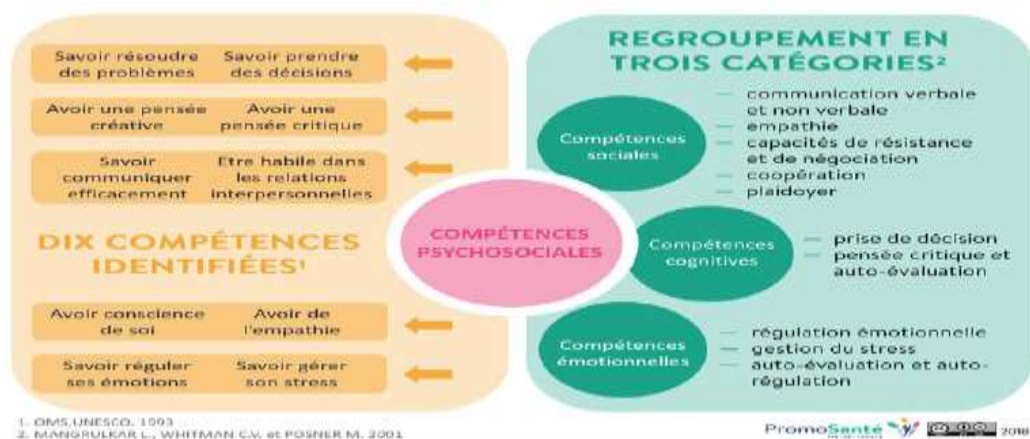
Savoir résoudre des problèmes

Savoir prendre des décisions

Avoir une pensée créative

Avoir une pensée critique

Savoir communiquer efficacement

Etre habile dans les relations interpersonnelles

DIX COMPÉTENCES IDENTIFIÉES¹

Avoir conscience de soi

Avoir de l'empathie

Savoir réguler ses émotions

Savoir gérer son stress

COMPÉTENCES PSYCHOSOCIALES

REGROUPEMENT EN TROIS CATÉGORIES²

Compétences sociales

— communication verbale et non verbale
— empathie
— capacités de résistance et de négociation
— coopération
— plaidoyer

Compétences cognitives

— prise de décision
— pensée critique et auto-évaluation

Compétences émotionnelles

— régulation émotionnelle
— gestion du stress
— auto-évaluation et auto-régulation

1. OMS,UNESCO, 1993
2. MANGRULKAR L., WHITMAN C.V. et POSNER M. 2001

PromoSanté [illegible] 2018